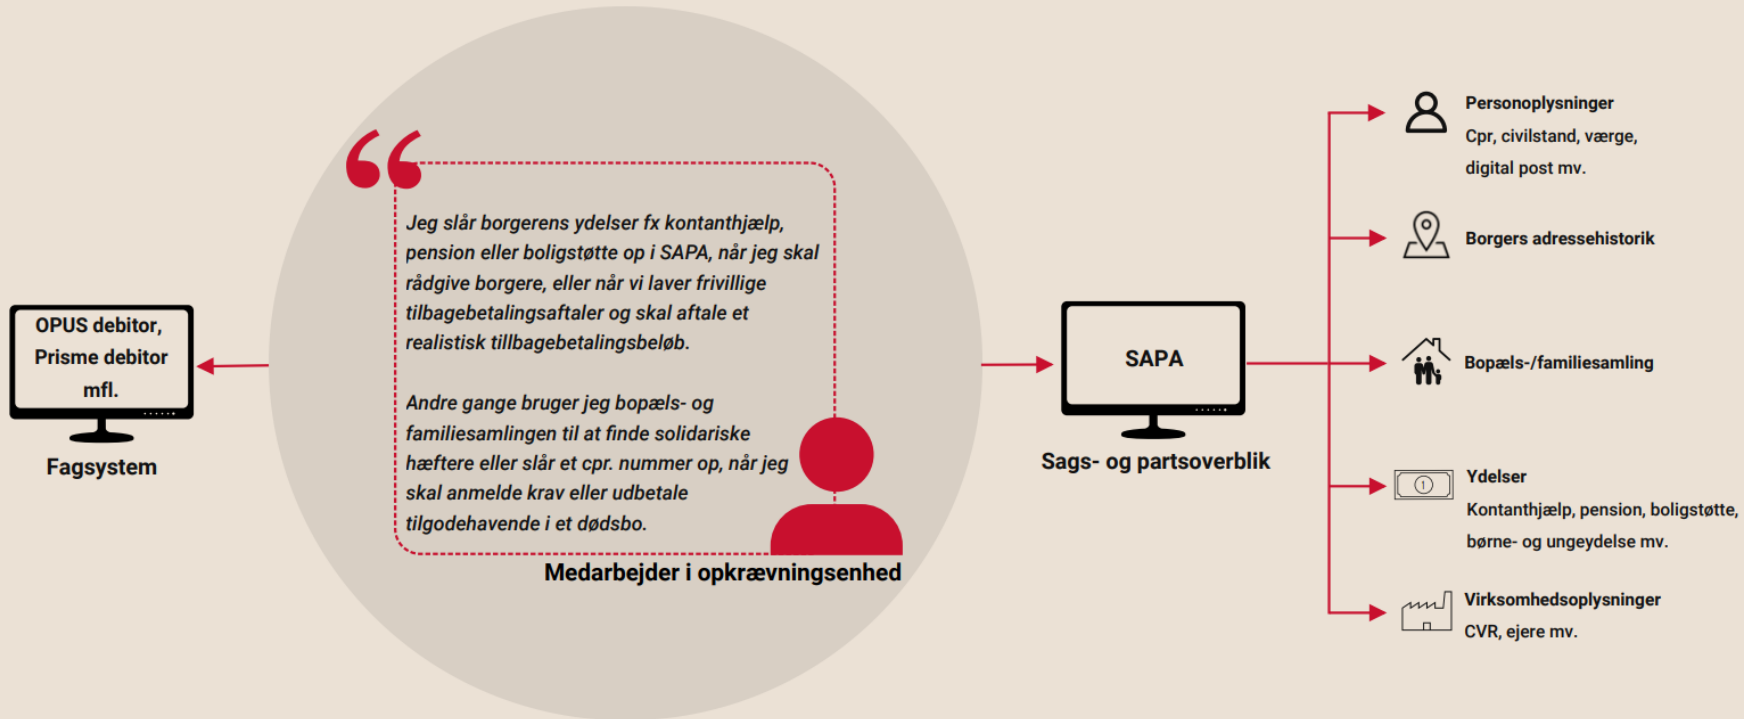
OPUS debitor, Prisme debitor mfl.

Fagsystem

Jeg slår borgerens ydelser fx kontanthjælp, pension eller boligstøtte op i SAPA, når jeg skal rådgive borgere, eller når vi laver frivillige tilbagebetalingsaftaler og skal aftale et realistisk tillbagebetalingsbeløb.

Andre gange bruger jeg bopæls- og familiesamlingen til at finde solidariske hæftere eller slår et cpr. nummer op, når jeg skal anmelde krav eller udbetale tilgodehavende i et dødsbo.

Medarbejder i opkrævningsenhed

SAPA

Sags- og partsoverblik

Personoplysninger
Cpr, civilstand, værge, digital post mv.

Borgers adressehistorik

Bopæls-/familiesamling

Ydelser
Kontanthjælp, pension, boligstøtte, børne- og ungeydelse mv.

Virksomhedsoplysninger
CVR, ejere mv.